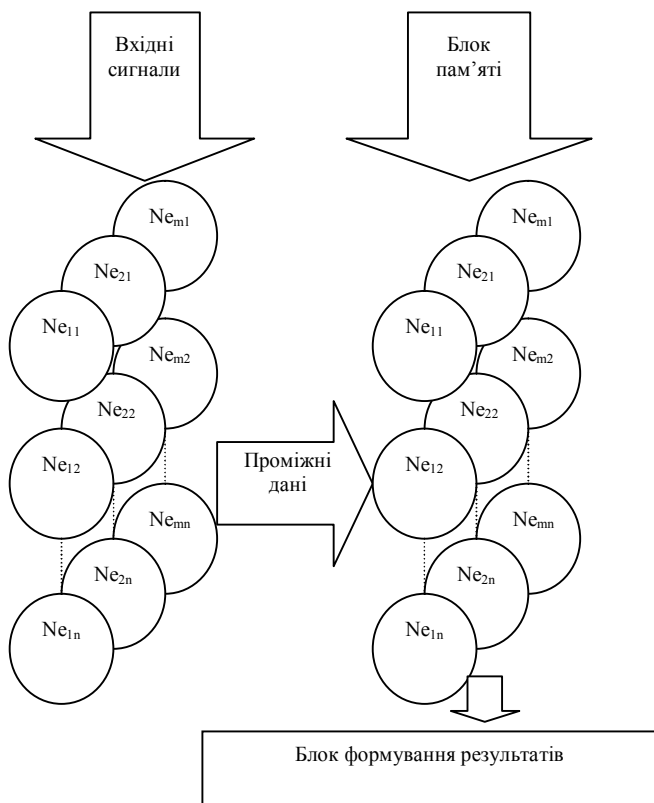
Вхідні сигнали

Блок пам’яті

$Ne_{m1}$

$Ne_{21}$

$Ne_{11}$

$Ne_{m2}$

$Ne_{22}$

$Ne_{12}$

$Ne_{mn}$

$Ne_{2n}$

$Ne_{1n}$

Проміжні дані

$Ne_{m1}$

$Ne_{21}$

$Ne_{11}$

$Ne_{m2}$

$Ne_{22}$

$Ne_{12}$

$Ne_{mn}$

$Ne_{2n}$

$Ne_{1n}$

Блок формування результатів